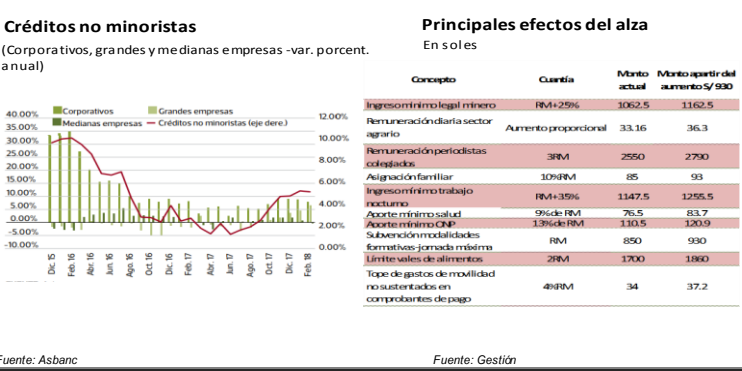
Créditos no minoristas

(Corporativos, grandes y medianas empresas -var. porcent. anual)

Corporativos Grandes empresas
Medianas empresas Créditos no minoristas (eje dere.)

40.00%
35.00%
30.00%
25.00%
20.00%
15.00%
10.00%
5.00%
0.00%
-5.00%
-10.00%

12.00%
10.00%
8.00%
6.00%
4.00%
2.00%
0.00%

Dic. 15
Feb. 16
Abr. 16
Jun. 16
Ago. 16
Oct. 16
Dic. 16
Feb. 17
Abr. 17
Jun. 17
Ago. 17
Oct. 17
Dic. 17
Feb. 18

Fuente: Asbanc

Principales efectos del alza

En soles

| Concepto | Cuantía | Monto actual | Monto a partir del aumento S/ 930 |
|---|---|---|---|
| Ingreso mínimo legal minero | RM+25% | 1062.5 | 1162.5 |
| Remuneración diaria sector agrario | Aumento proporcional | 33.16 | 36.3 |
| Remuneración periodistas colegiados | 3RM | 2550 | 2790 |
| Asignación familiar | 10%RM | 85 | 93 |
| Ingreso mínimo trabajo nocturno | RM+35% | 1147.5 | 1255.5 |
| Aporte mínimo salud | 9% de RM | 76.5 | 83.7 |
| Aporte mínimo ONP | 13% de RM | 110.5 | 120.9 |
| Subvención modalidades formativas-jornada máxima | RM | 850 | 930 |
| Límite vales de alimentos | 2RM | 1700 | 1860 |
| Tope de gastos de movilidad no sustentados en comprobantes de pago | 4%RM | 34 | 37.2 |

Fuente: Gestión